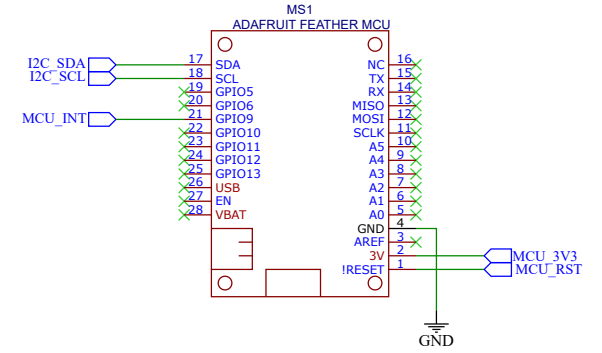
MS1
ADAFRUIT FEATHER MCU

I2C_SDA
I2C_SCL
MCU_INT

17 SDA
18 SCL
19 GPIO5
20 GPIO6
21 GPIO9
22 GPIO10
23 GPIO11
24 GPIO12
25 GPIO13
26 USB
27 EN
28 VBAT

NC 16
TX 15
RX 14
MISO 13
MOSI 12
SCLK 11
A5 10
A4 9
A3 8
A2 7
A1 6
A0 5
GND 4
AREF 3
3V 2
!RESET 1

MCU_3V3
MCU_RST

GND